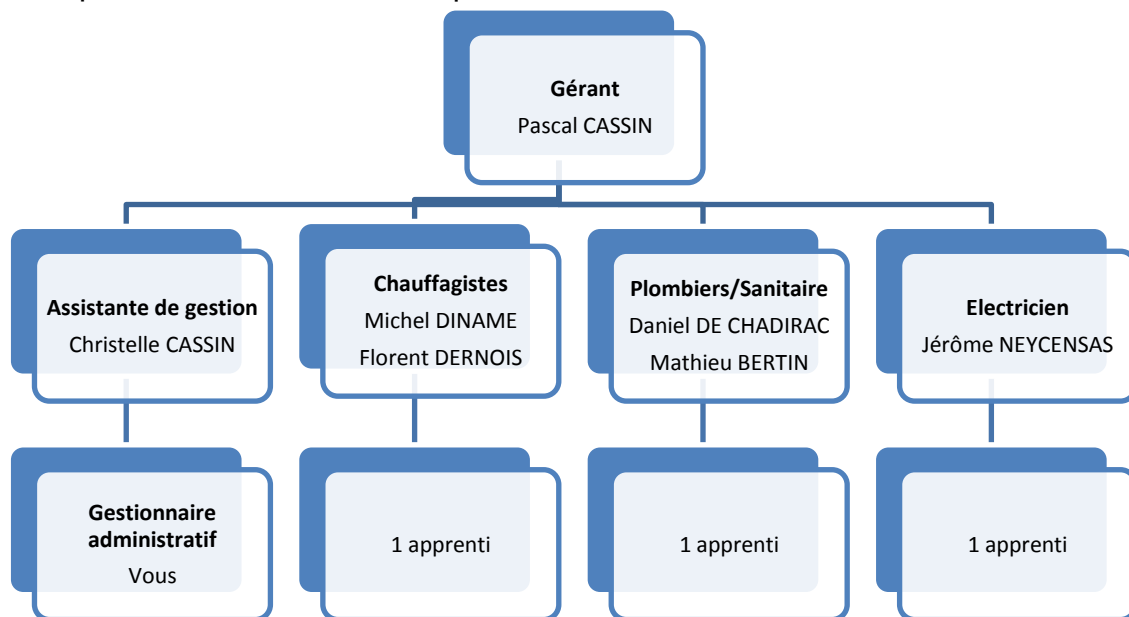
Gérant
Pascal CASSIN

Assistante de gestion
Christelle CASSIN

Chauffagistes
Michel DINAME
Florent DERNOIS

Plombiers/Sanitaire
Daniel DE CHADIRAC
Mathieu BERTIN

Electricien
Jérôme NEYCENSAS

Gestionnaire administratif
Vous

1 apprenti

1 apprenti

1 apprenti